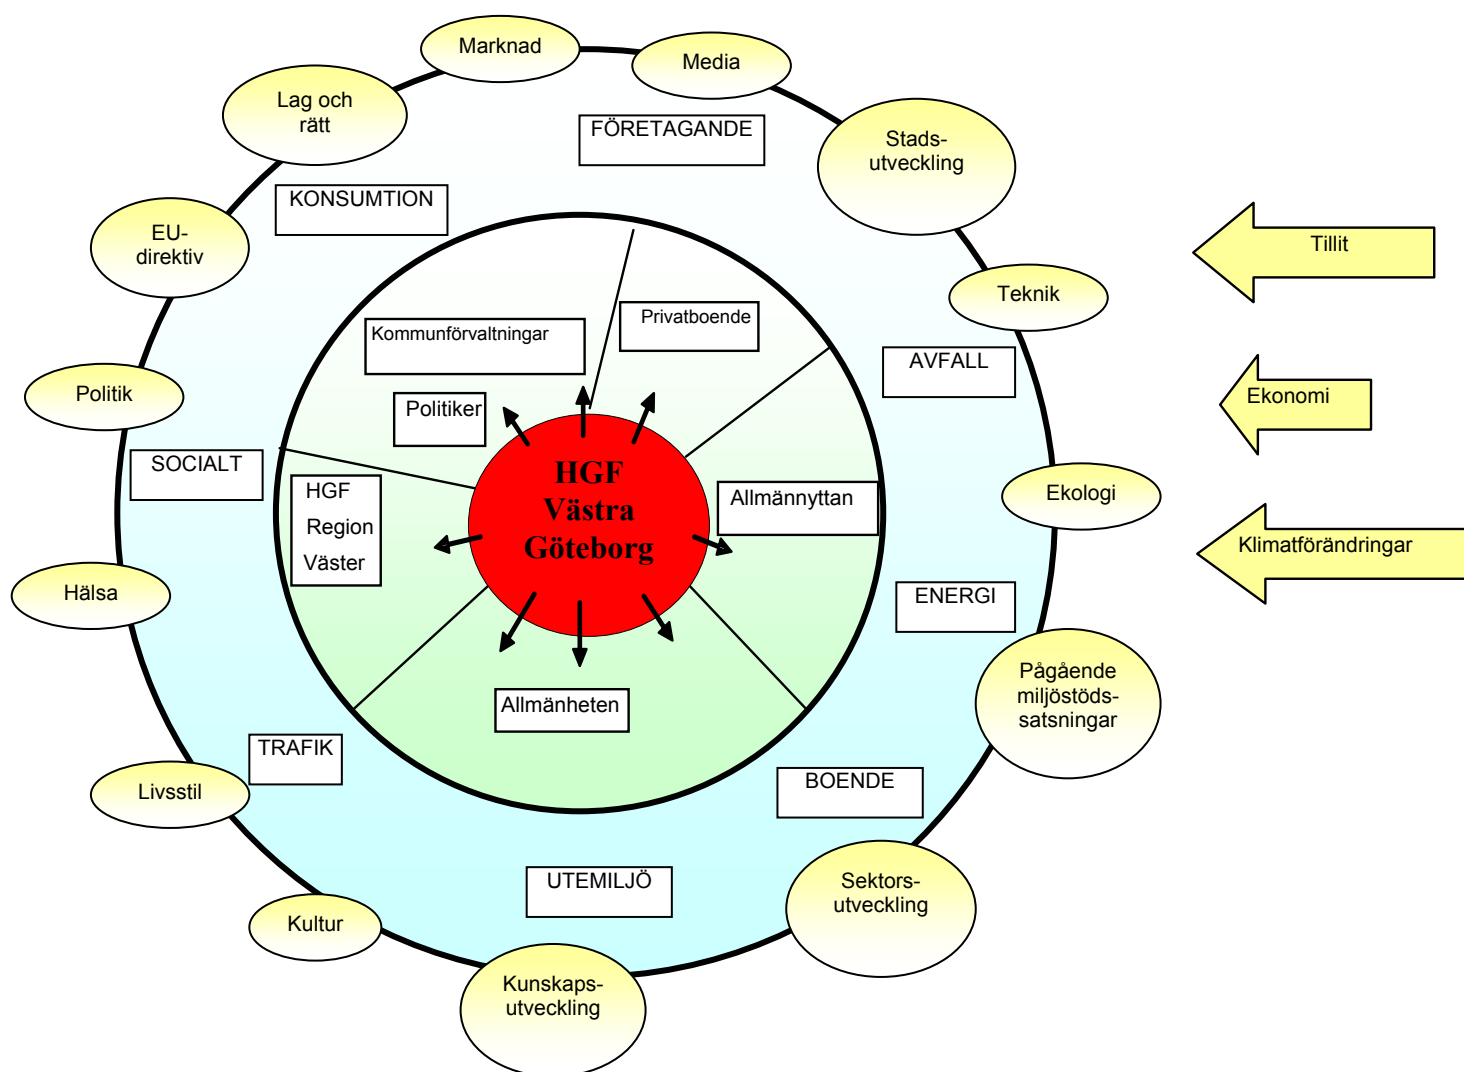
Marknad

Media

Lag och rätt

FÖRETAGANDE

Stads-utveckling

KONSUMTION

EU-direktiv

Tillit

Teknik

Privatboende

Kommunförvaltningar

AVFALL

Ekonomi

Politik

Politiker

SOCIALT

HGF Västra Göteborg

Ekologi

HGF Region Väster

Allmännyttan

Klimatförändringar

Hälsa

ENERGI

Pågående miljöstöds-satsningar

Allmänheten

TRAFIK

Livsstil

BOENDE

UTEMILJÖ

Sektors-utveckling

Kultur

Kunskaps-utveckling